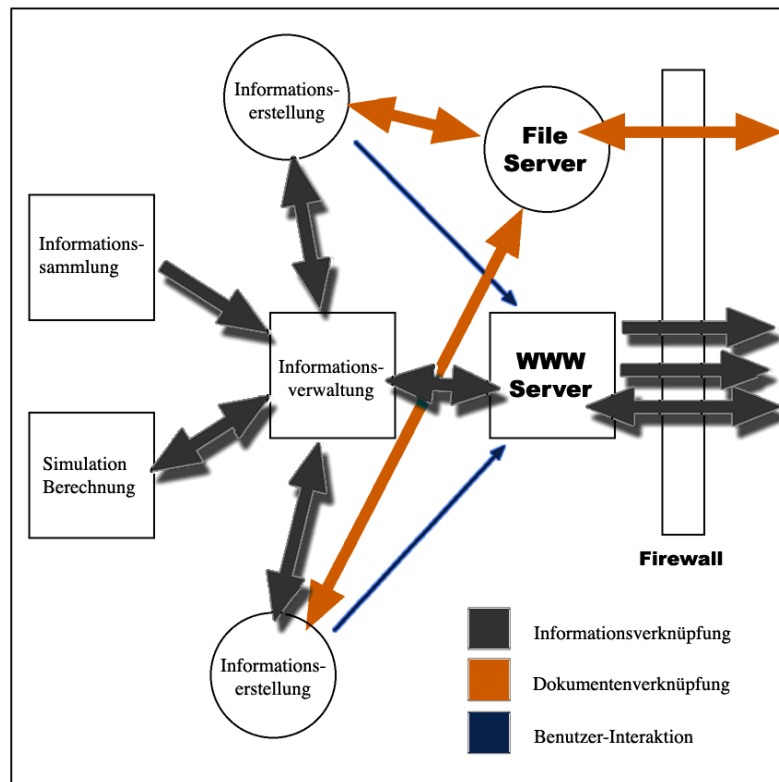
Informationserstellung

File Server

Informationssammlung

Informationsverwaltung

WWW Server

Simulation Berechnung

Firewall

Informationserstellung

Informationsverknüpfung

Dokumentenverknüpfung

Benutzer-Interaktion